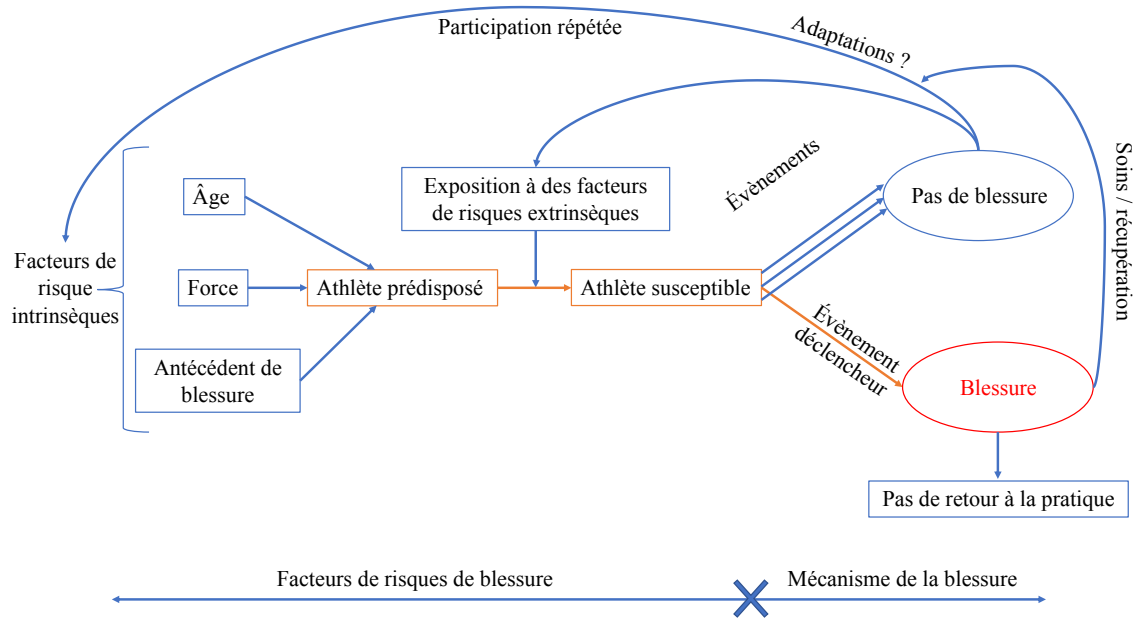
Participation répétée

Adaptations ?

Soins / récupération

Évènements

Exposition à des facteurs de risques extrinsèques

Âge

Force

Antécédent de blessure

Facteurs de risque intrinsèques

Athlète prédisposé

Athlète susceptible

Pas de blessure

Évènement déclencheur

Blessure

Pas de retour à la pratique

Facteurs de risques de blessure

Mécanisme de la blessure